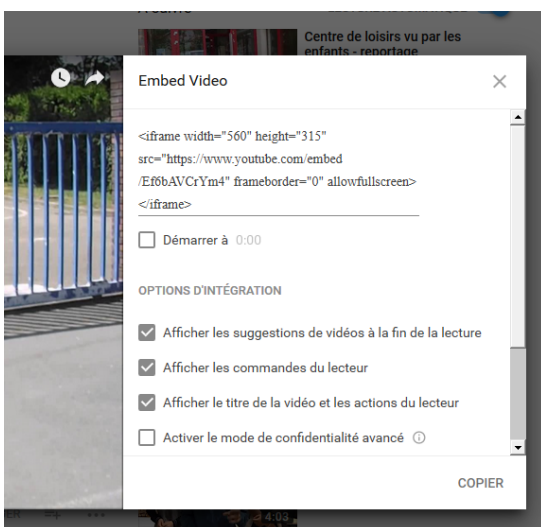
Centre de loisirs vu par les enfants - reportage

Embed Video

<iframe width="560" height="315" src="https://www.youtube.com/embed/Ef6bAVCrYm4" frameborder="0" allowfullscreen></iframe>

Démarrer à 0:00

OPTIONS D'INTÉGRATION

Afficher les suggestions de vidéos à la fin de la lecture

Afficher les commandes du lecteur

Afficher le titre de la vidéo et les actions du lecteur

Activer le mode de confidentialité avancé

COPIER

4:03